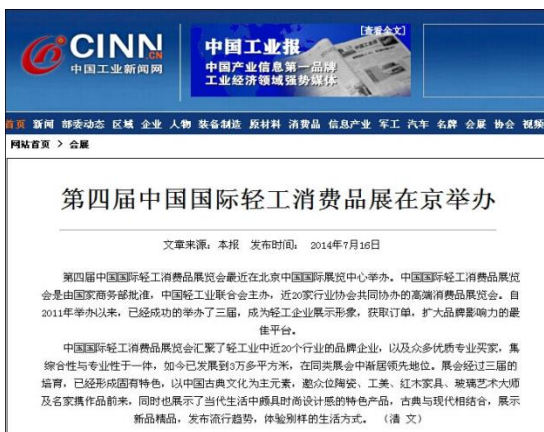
CINN CN
中国工业新闻网

中国工业报 [查看全文]
中国产业信息第一品牌
工业经济领域强势媒体

首页 新闻 部委动态 区域 企业 人物 装备制造 原材料 消费品 信息产业 军工 汽车 名牌 会展 协会 视频

网站首页 > 会展

第四届中国国际轻工消费品展在京举办

文章来源：本报 发布时间： 2014年7月16日

第四届中国国际轻工消费品展览会最近在北京中国国际展览中心举办。中国国际轻工消费品展览会是由国家商务部批准，中国轻工业联合会主办，近20家行业协会共同协办的高端消费品展览会。自2011年举办以来，已经成功的举办了三届，成为轻工企业展示形象，获取订单，扩大品牌影响力的最佳平台。

中国国际轻工消费品展览会汇聚了轻工业中近20个行业的品牌企业，以及众多优秀专业买家，集综合性与专业性于一体，如今已发展到3万多平方米，在同类展会中渐居领先地位。展会经过三届的培育，已经形成固有特色，以中国古典文化为主元素，邀众位陶瓷、工美、红木家具、玻璃艺术大师及名家携作品前来，同时也展示了当代生活中颇具时尚设计感的特色产品，古典与现代相结合，展示新品精品，发布流行趋势，体验别样的生活方式。（清 文）